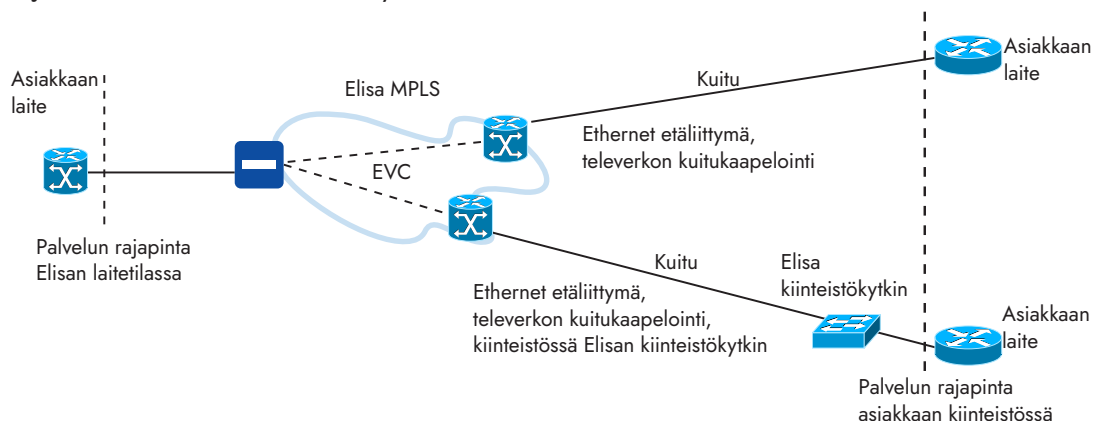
Asiakkaan laite

Elisa MPLS

Kuitu

Asiakkaan laite

Ethernet etäliittymä, televerkon kuitukaapelointi

EVC

Palvelun rajapinta Elisan laitetilassa

Kuitu

Elisa kiinteistökytkin

Ethernet etäliittymä, televerkon kuitukaapelointi, kiinteistössä Elisan kiinteistökytkin

Asiakkaan laite

Palvelun rajapinta asiakkaan kiinteistössä